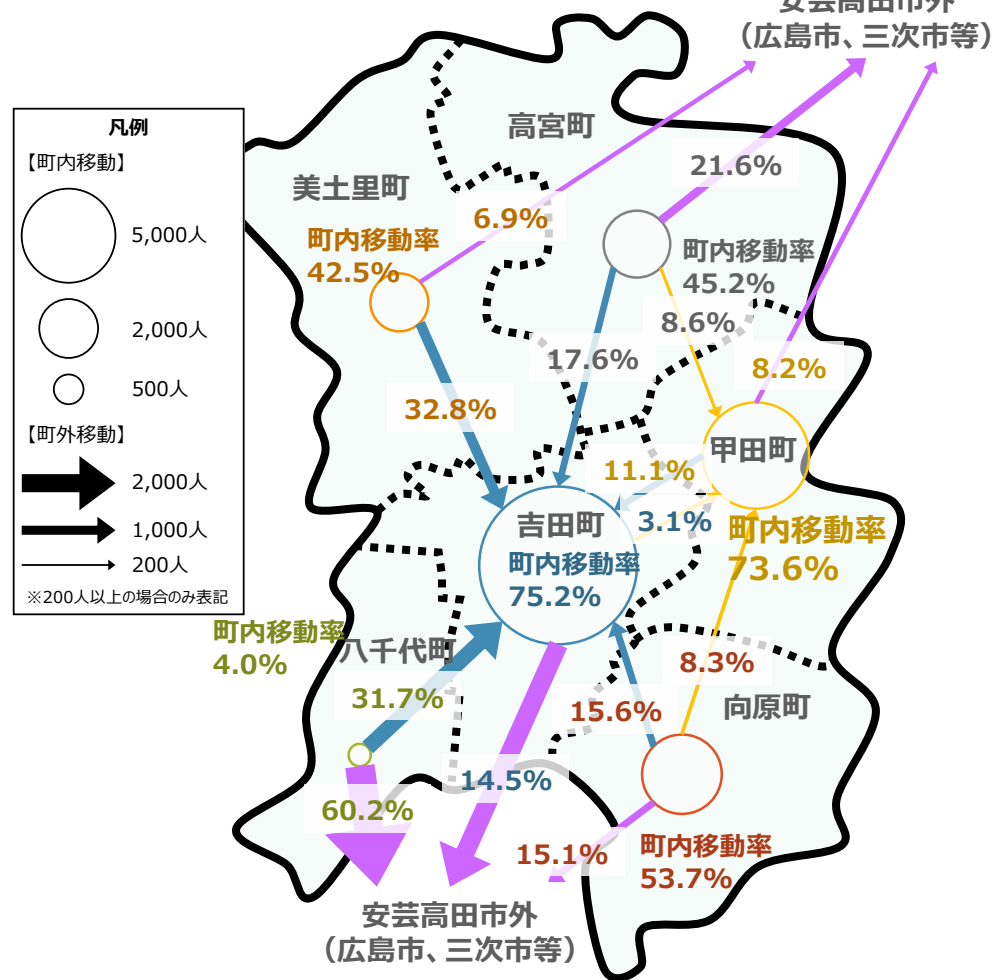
安芸高田市外
（広島市、三次市等）

凡例
【町内移動】
5,000人
2,000人
500人
【町外移動】
2,000人
1,000人
200人
※200人以上の場合のみ表記

高宮町
美土里町
6.9%
21.6%
町内移動率
42.5%
町内移動率
45.2%
8.6%
17.6%
8.2%
32.8%
11.1%
甲田町
吉田町
3.1%
町内移動率
73.6%
町内移動率
75.2%
町内移動率
4.0%
八千代町
8.3%
31.7%
15.6%
向原町
14.5%
60.2%
15.1%
町内移動率
53.7%

安芸高田市外
（広島市、三次市等）